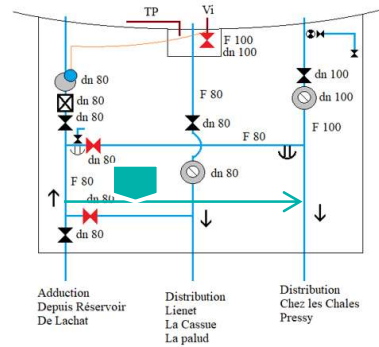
TP
Vi
F 100
dn 100
dn 80
dn 80
dn 80
dn 80
F 80
F 80
dn 80
F 80
dn 80
dn 80
dn 80
dn 100
dn 100
F 100
Adduction
Depuis Réservoir
De Lachat
Distribution
Lienet
La Cassue
La palud
Distribution
Chez les Chales
Pressy